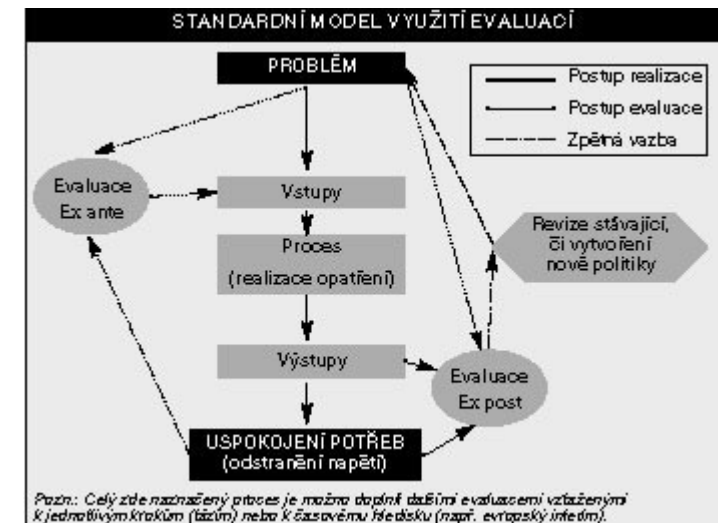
STANDARDNÍ MODEL VYUŽITÍ EVALUACÍ

PROBLÉM

Postup realizace
Postup evaluace
Zpětná vazba

Evaluace Ex ante

Vstupy

Proces (realizace opatření)

Revize stávající, či vytvoření nové politiky

Výstupy

Evaluace Ex post

USPOKOJENÍ POTŘEB (odstranění napětí)

Pozn.: Celý zde naznačený proces je možno doplnit dalšími evaluacemi vztaženými k jednotlivým krokům (fázím) nebo k časovému hledisku (např. evropský interim).